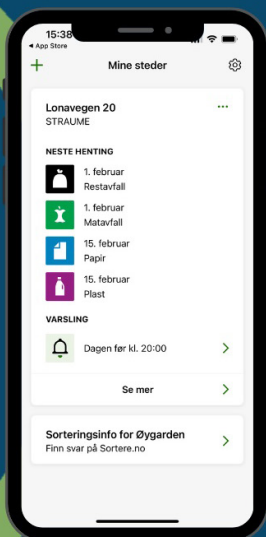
15:38
◂ App Store

+
Mine steder

Lonavegen 20
STRAUME
...

NESTE HENTING

1. februar
Restavfall

1. februar
Matavfall

15. februar
Papir

15. februar
Plast

VARSLING

Dagen før kl. 20:00

Se mer

Sorteringsinfo for Øygarden
Finn svar på Sortere.no